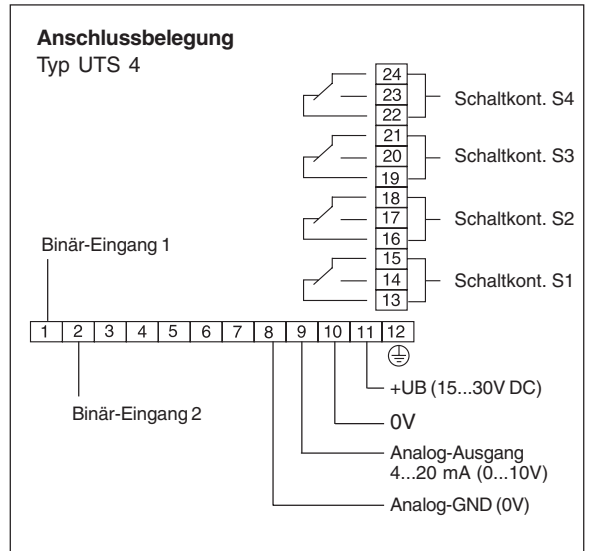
**Anschlussbelegung**
Typ UTS 4

24
23
22
Schaltkont. S4

21
20
19
Schaltkont. S3

18
17
16
Schaltkont. S2

15
14
13
Schaltkont. S1

Binär-Eingang 1

| 1 | 2 | 3 | 4 | 5 | 6 | 7 | 8 | 9 | 10 | 11 | 12 |
|---|---|---|---|---|---|---|---|---|---|---|---|

Binär-Eingang 2

+UB (15...30V DC)

0V

Analog-Ausgang
4...20 mA (0...10V)

Analog-GND (0V)